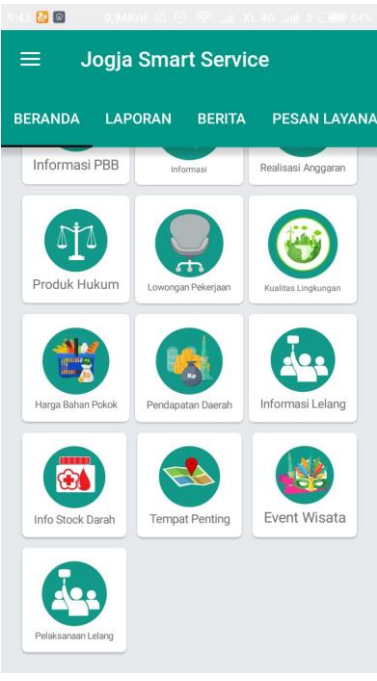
9:43 0,94K/d XL 4G 2 64%

Jogja Smart Service

BERANDA LAPORAN BERITA PESAN LAYANA

Informasi PBB
Informasi
Realisasi Anggaran

Produk Hukum
Lowongan Pekerjaan
Kualitas Lingkungan

Harga Bahan Pokok
Pendapatan Daerah
Informasi Lelang

Info Stock Darah
Tempat Penting
Event Wisata

Pelaksanaan Lelang